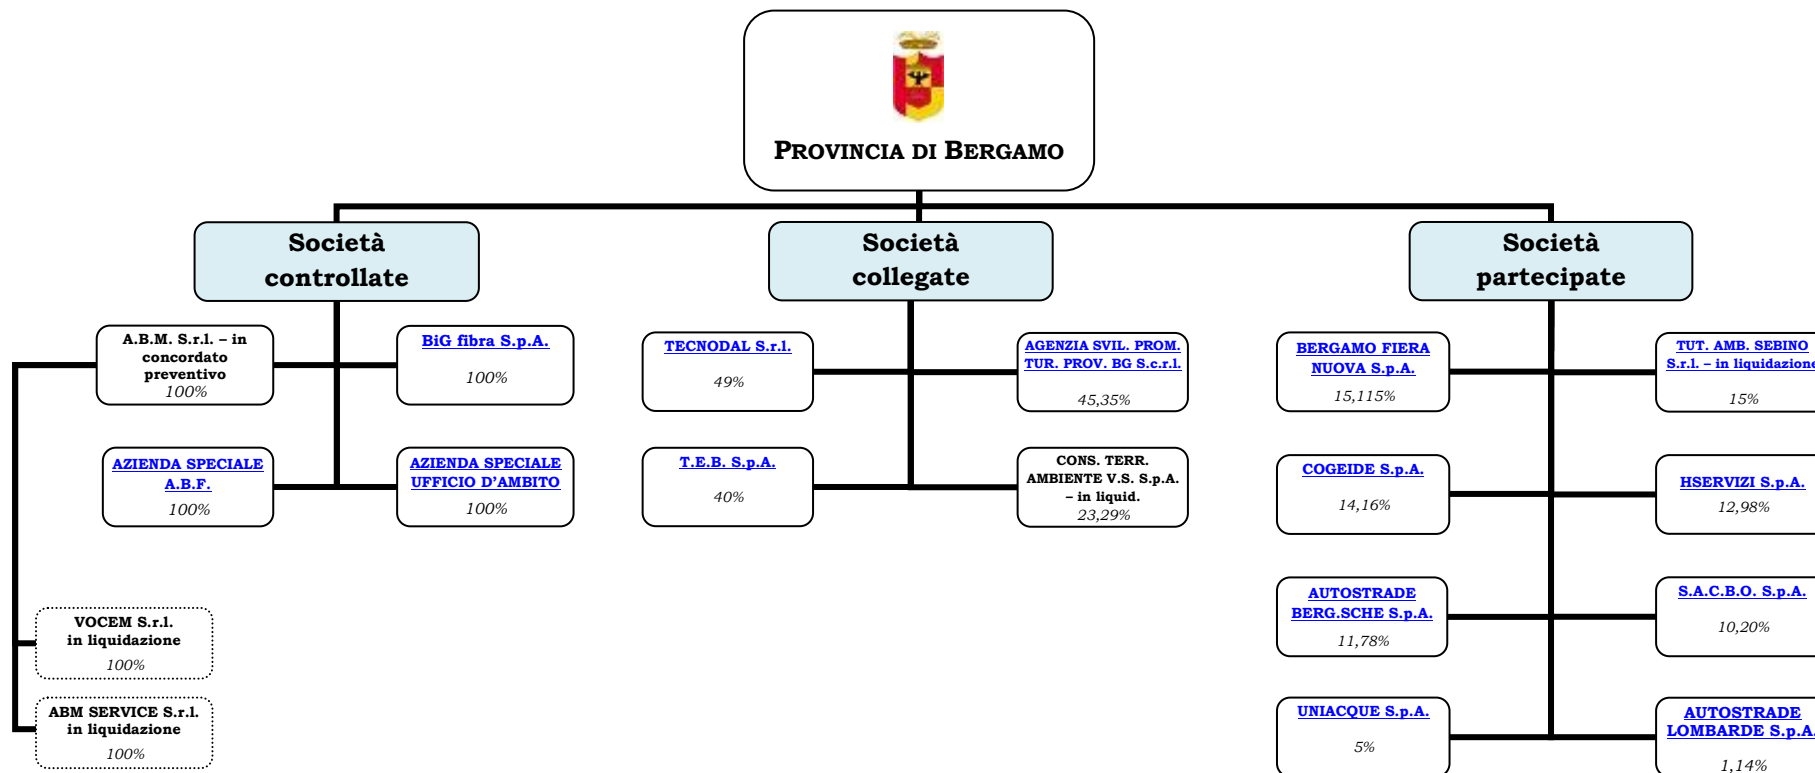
PROVINCIA DI BERGAMO

Società controllate

A.B.M. S.r.l. – in concordato preventivo
100%

BiG fibra S.p.A.
100%

AZIENDA SPECIALE A.B.F.
100%

AZIENDA SPECIALE UFFICIO D'AMBITO
100%

VOCEM S.r.l. in liquidazione
100%

ABM SERVICE S.r.l. in liquidazione
100%

Società collegate

TECNODAL S.r.l.
49%

AGENZIA SVIL. PROM. TUR. PROV. BG S.c.r.l.
45,35%

T.E.B. S.p.A.
40%

CONS. TERR. AMBIENTE V.S. S.p.A. – in liquid.
23,29%

Società partecipate

BERGAMO FIERA NUOVA S.p.A.
15,115%

TUT. AMB. SEBINO S.r.l. – in liquidazione
15%

COGEIDE S.p.A.
14,16%

HSERVIZI S.p.A.
12,98%

AUTOSTRADE BERG.SCHE S.p.A.
11,78%

S.A.C.B.O. S.p.A.
10,20%

UNIACQUE S.p.A.
5%

AUTOSTRADE LOMBARDE S.p.A.
1,14%